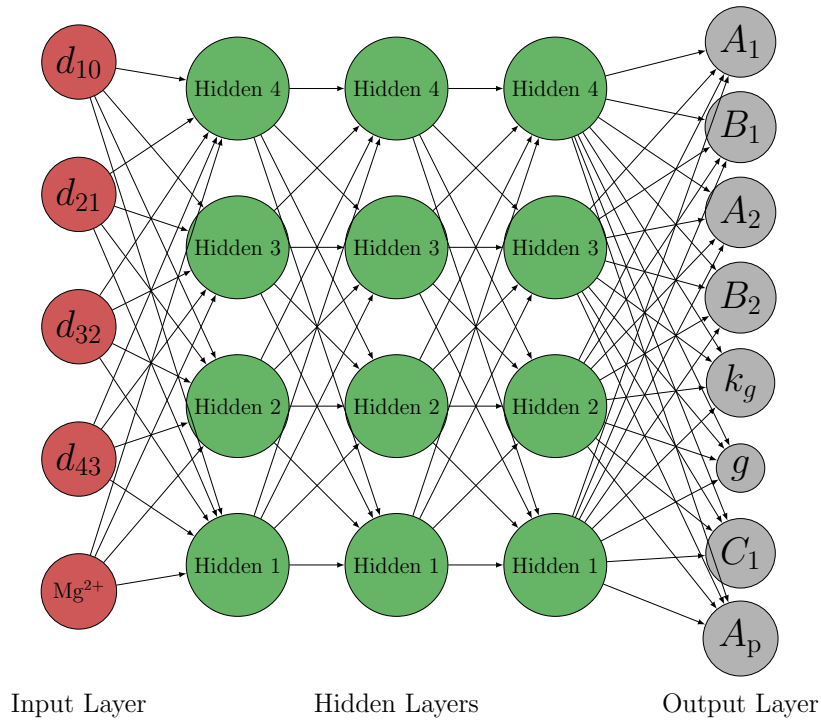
$d_{10}$
$d_{21}$
$d_{32}$
$d_{43}$
$Mg^{2+}$

Hidden 4
Hidden 3
Hidden 2
Hidden 1

Hidden 4
Hidden 3
Hidden 2
Hidden 1

Hidden 4
Hidden 3
Hidden 2
Hidden 1

$A_1$
$B_1$
$A_2$
$B_2$
$k_g$
$g$
$C_1$
$A_\text{p}$

Input Layer
Hidden Layers
Output Layer